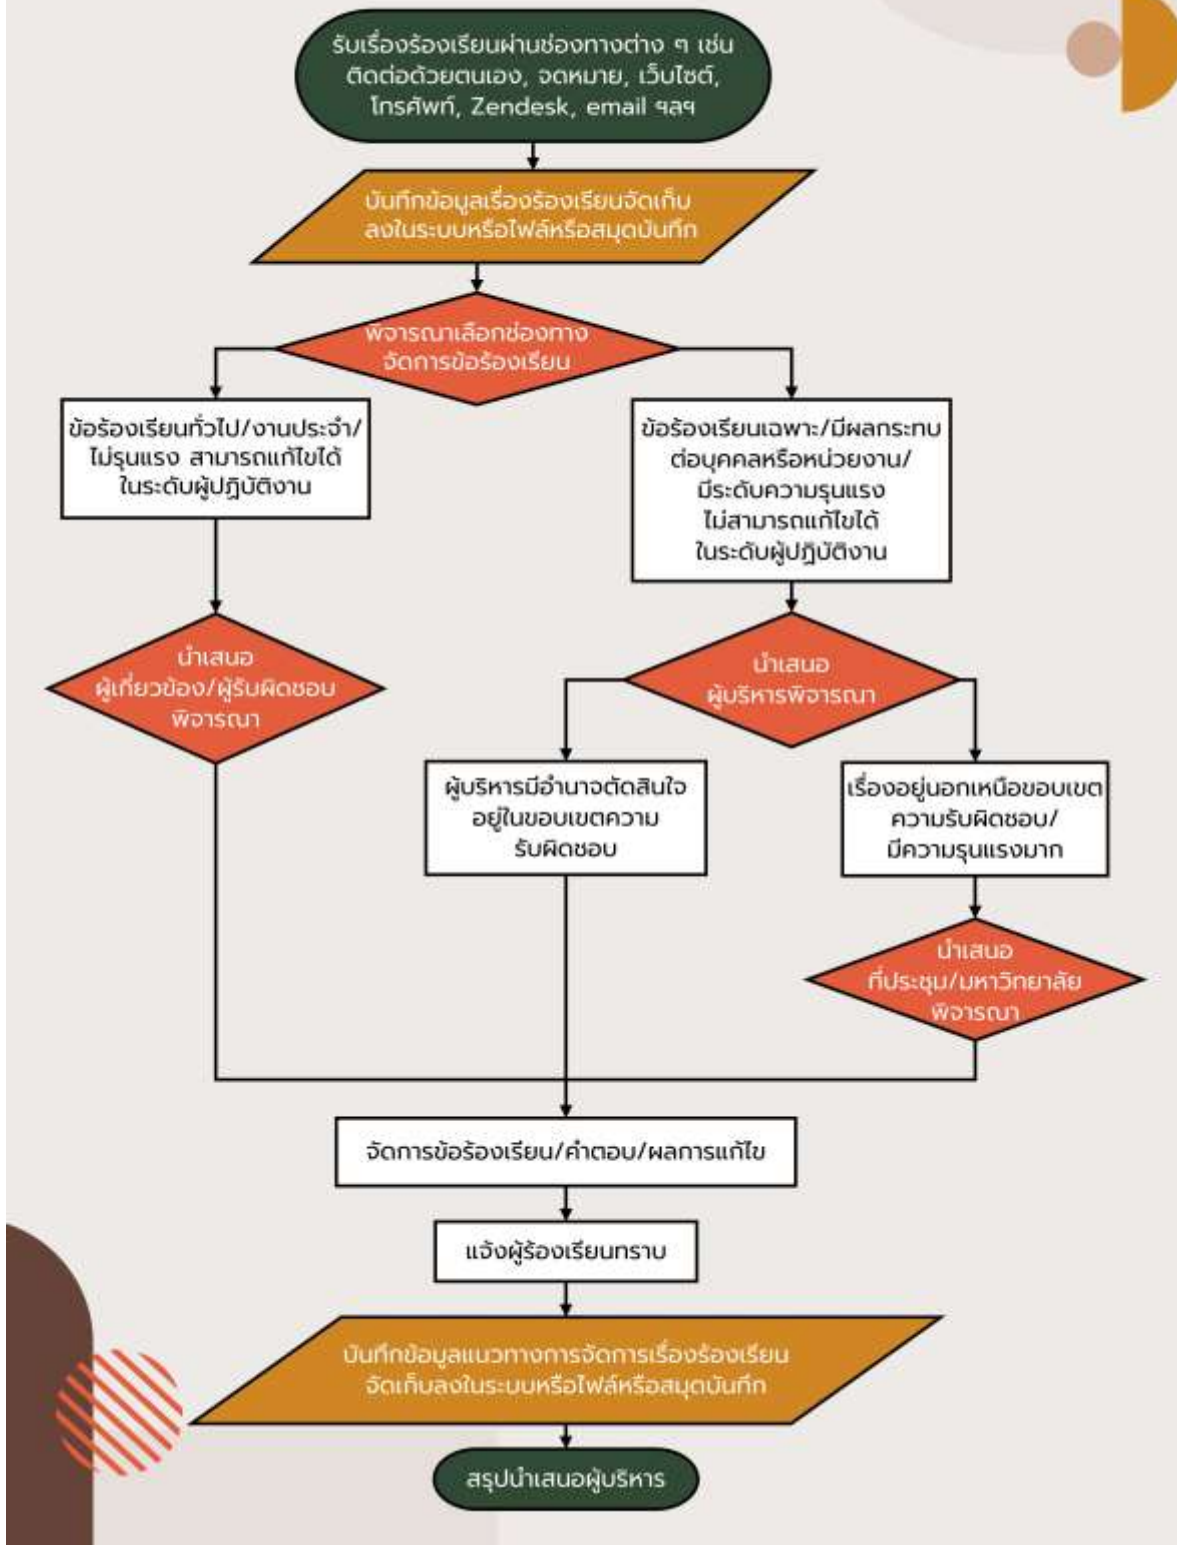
รับเรื่องร้องเรียนผ่านช่องทางต่าง ๆ เช่น ติดต่อด้วยตนเอง, จดหมาย, เว็บไซต์, โทรศัพท์, Zendesk, email ฯลฯ

บันทึกข้อมูลเรื่องร้องเรียนจัดเก็บลงในระบบหรือไฟล์หรือสมุดบันทึก

พิจารณาเลือกช่องทางจัดการข้อร้องเรียน

ข้อร้องเรียนทั่วไป/งานประจำ/ไม่รุนแรง สามารถแก้ไขได้ในระดับผู้ปฏิบัติงาน

ข้อร้องเรียนเฉพาะ/มีผลกระทบต่อบุคคลหรือหน่วยงาน/มีระดับความรุนแรง ไม่สามารถแก้ไขได้ในระดับผู้ปฏิบัติงาน

นำเสนอ ผู้เกี่ยวข้อง/ผู้รับผิดชอบ พิจารณา

นำเสนอ ผู้บริหารพิจารณา

ผู้บริหารมีอำนาจตัดสินใจ อยู่ในขอบเขตความรับผิดชอบ

เรื่องอยู่นอกเหนือขอบเขตความรับผิดชอบ/ มีความรุนแรงมาก

นำเสนอ ที่ประชุม/มหาวิทยาลัย พิจารณา

จัดการข้อร้องเรียน/คำตอบ/ผลการแก้ไข

แจ้งผู้ร้องเรียนทราบ

บันทึกข้อมูลแนวทางการจัดการเรื่องร้องเรียน จัดเก็บลงในระบบหรือไฟล์หรือสมุดบันทึก

สรุปนำเสนอผู้บริหาร